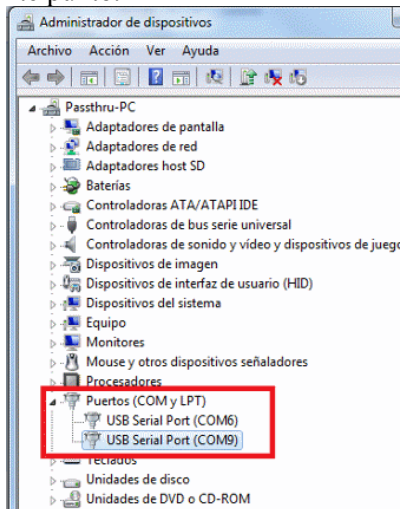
Administrador de dispositivos

Archivo Acción Ver Ayuda

Passthru-PC
Adaptadores de pantalla
Adaptadores de red
Adaptadores host SD
Baterías
Controladoras ATA/ATAPI IDE
Controladoras de bus serie universal
Controladoras de sonido y vídeo y dispositivos de juego
Dispositivos de imagen
Dispositivos de interfaz de usuario (HID)
Dispositivos del sistema
Equipo
Monitores
Mouse y otros dispositivos señaladores
Procesadores
Puertos (COM y LPT)
USB Serial Port (COM6)
USB Serial Port (COM9)
Teclados
Unidades de disco
Unidades de DVD o CD-ROM